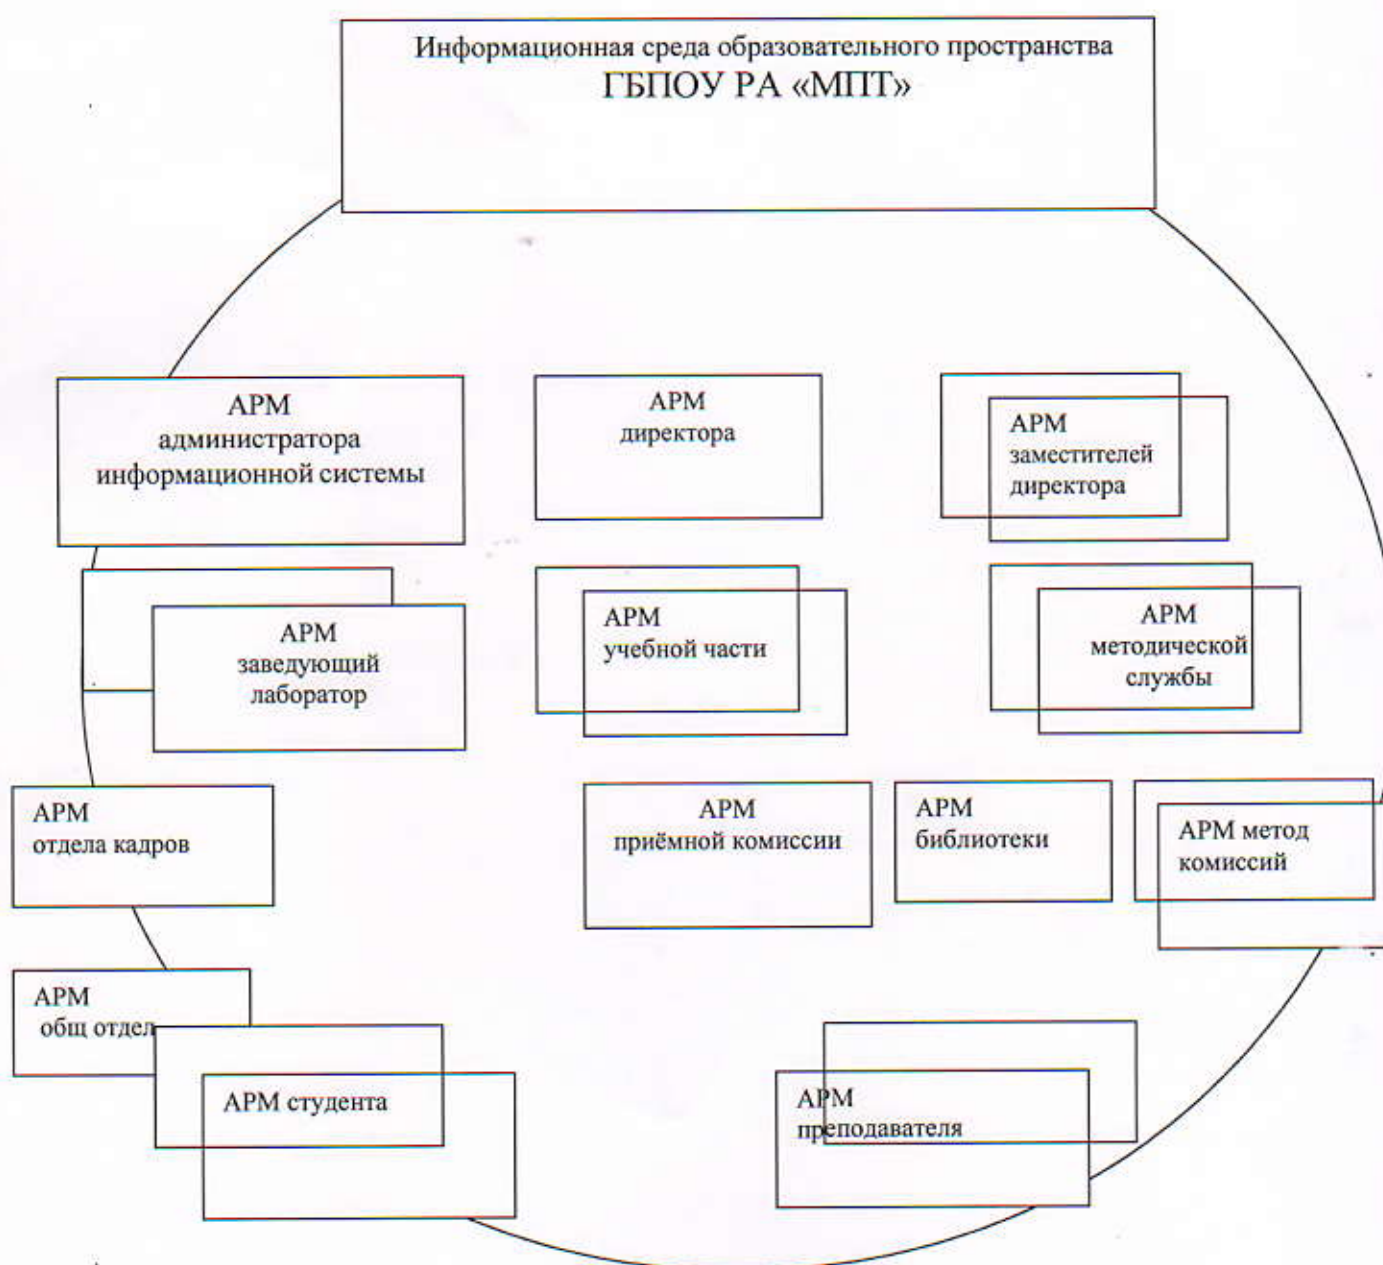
Информационная среда образовательного пространства
ГБПОУ РА «МПТ»

АРМ администратора информационной системы

АРМ директора

АРМ заместителей директора

АРМ заведующий лаборатор

АРМ учебной части

АРМ методической службы

АРМ отдела кадров

АРМ приёмной комиссии

АРМ библиотеки

АРМ метод комиссий

АРМ общ отдел

АРМ студента

АРМ преподавателя